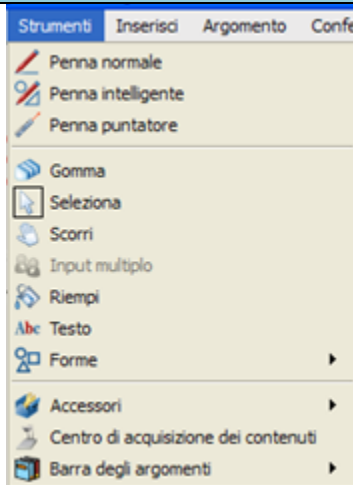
Strumenti Inserisci Argomento Confe

Penna normale
Penna intelligente
Penna puntatore

Gomma
Seleziona
Scorri
Input multiplo
Riempi
Abc Testo
Forme

Accessori
Centro di acquisizione dei contenuti
Barra degli argomenti